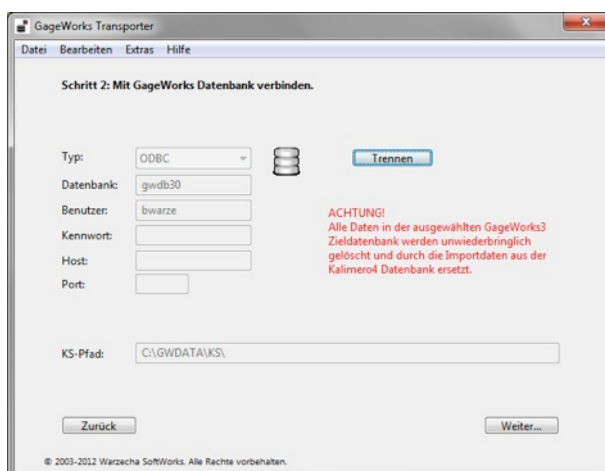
GageWorks Transporter

Datei Bearbeiten Extras Hilfe

Schritt 2: Mit GageWorks Datenbank verbinden.

Typ: ODBC

Trennen

Datenbank: gwdb30

Benutzer: bwarze

Kennwort:

Host:

Port:

ACHTUNG!
Alle Daten in der ausgewählten GageWorks3 Zieldatenbank werden unwiederbringlich gelöscht und durch die Importdaten aus der Kalimero4 Datenbank ersetzt.

KS-Pfad: C:\GWDATA\KS\

Zurück

Weiter...

© 2003-2012 Warzecha SoftWorks. Alle Rechte vorbehalten.